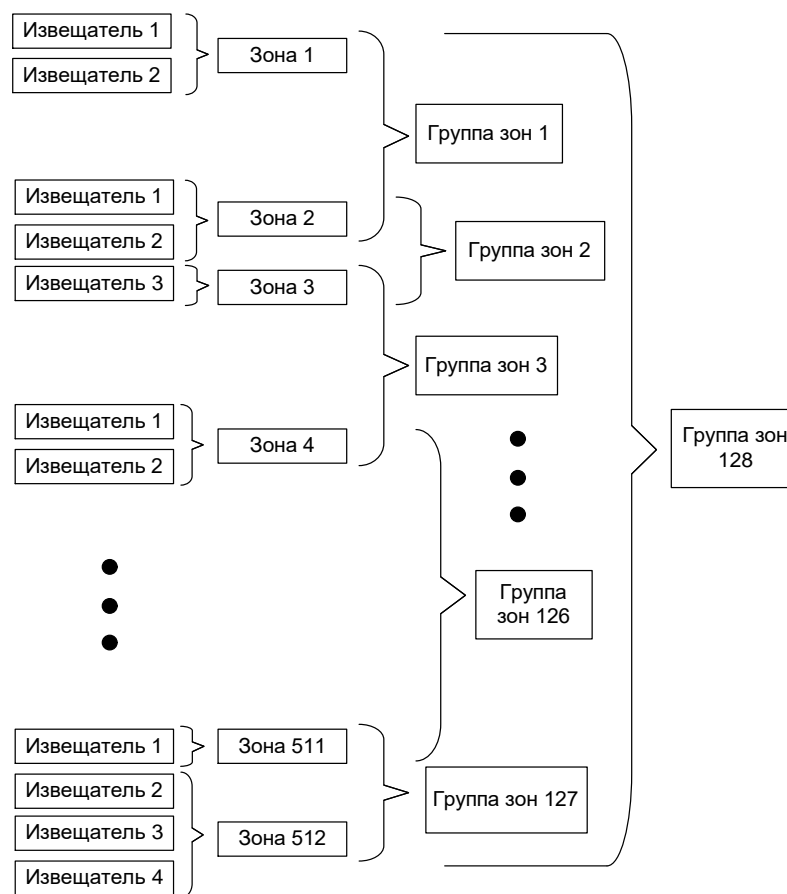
Извещатель 1
Извещатель 2
Зона 1
Группа зон 1
Извещатель 1
Извещатель 2
Зона 2
Группа зон 2
Извещатель 3
Зона 3
Группа зон 3
Извещатель 1
Извещатель 2
Зона 4
Группа зон 128
Группа зон 126
Извещатель 1
Зона 511
Извещатель 2
Извещатель 3
Зона 512
Группа зон 127
Извещатель 4